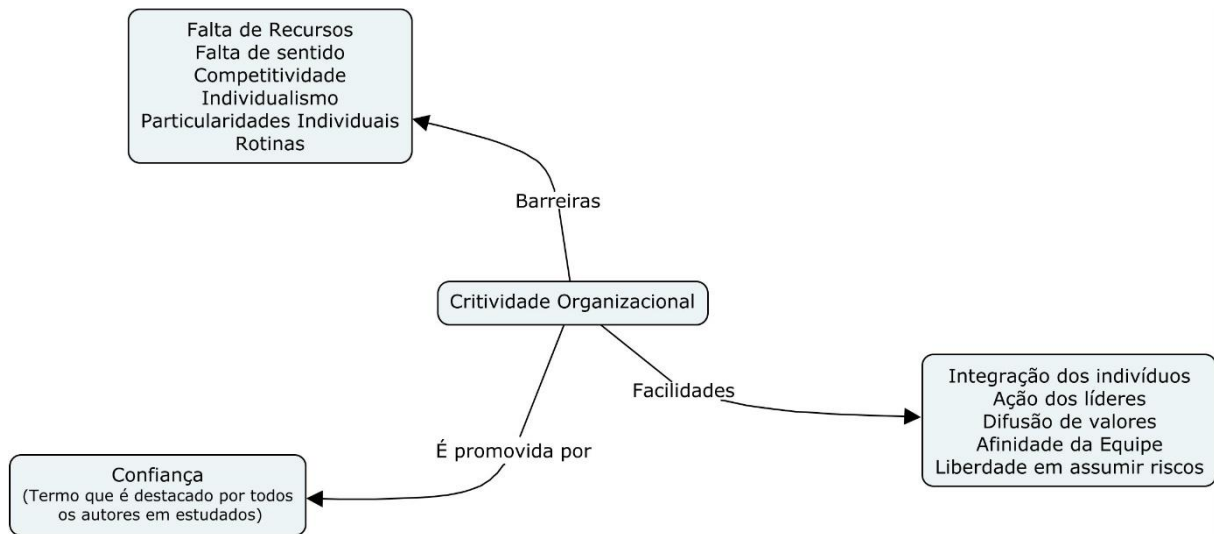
Falta de Recursos
Falta de sentido
Competitividade
Individualismo
Particularidades Individuais
Rotinas

Barreiras

Critividade Organizacional

Facilidades

Integração dos indivíduos
Ação dos líderes
Difusão de valores
Afinidade da Equipe
Liberdade em assumir riscos

É promovida por

Confiança
(Termo que é destacado por todos os autores em estudados)